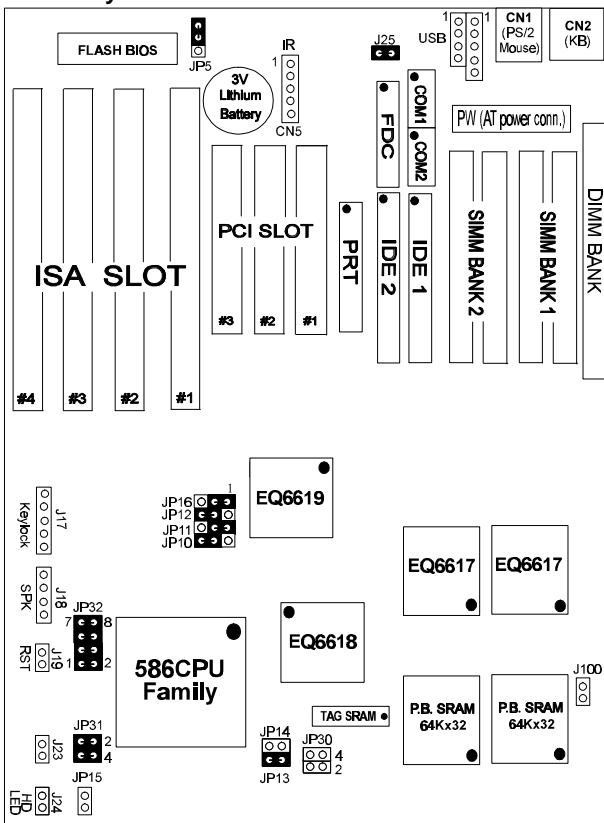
FLASH BIOS
JP5
IR
1
3V Lithium Battery
CN5
J25
1
USB
1
CN1 (PS/2 Mouse)
CN2 (KB)
FDC
COM1
COM2
PW (AT power conn.)
PCI SLOT
PRT
IDE 2
IDE 1
SIMM BANK 2
SIMM BANK 1
DIMM BANK
ISA SLOT
#3
#2
#1
#4
#3
#2
#1
1
JP16
JP12
JP11
JP10
EQ6619
Keylock
J17
SPK
J18
JP32
7
8
RST
J19
1
2
EQ6617
EQ6617
EQ6618
586CPU Family
J100
TAG SRAM
P.B. SRAM 64Kx32
P.B. SRAM 64Kx32
JP31
J23
2
4
JP14
JP30
4
2
JP13
JP15
HD LED
J24